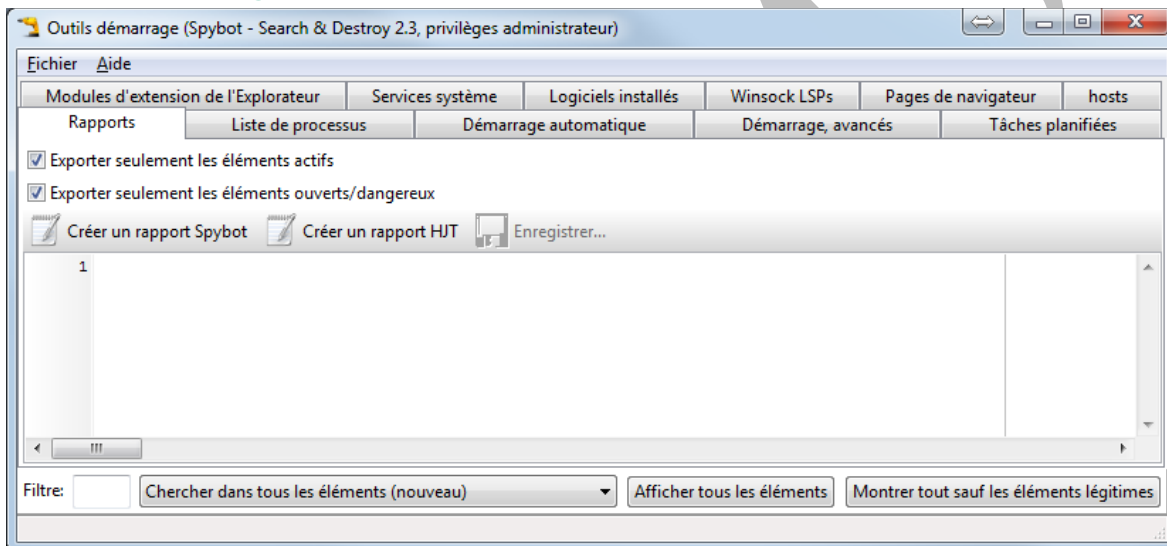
Outils démarrage (Spybot - Search & Destroy 2.3, privilèges administrateur)

Fichier Aide

Modules d'extension de l'Explorateur | Services système | Logiciels installés | Winsock LSPs | Pages de navigateur | hosts

Rapports | Liste de processus | Démarrage automatique | Démarrage, avancés | Tâches planifiées

Exporter seulement les éléments actifs

Exporter seulement les éléments ouverts/dangereux

Créer un rapport Spybot Créer un rapport HJT Enregistrer...

1

Filtre: Chercher dans tous les éléments (nouveau) Afficher tous les éléments Montrer tout sauf les éléments légitimes